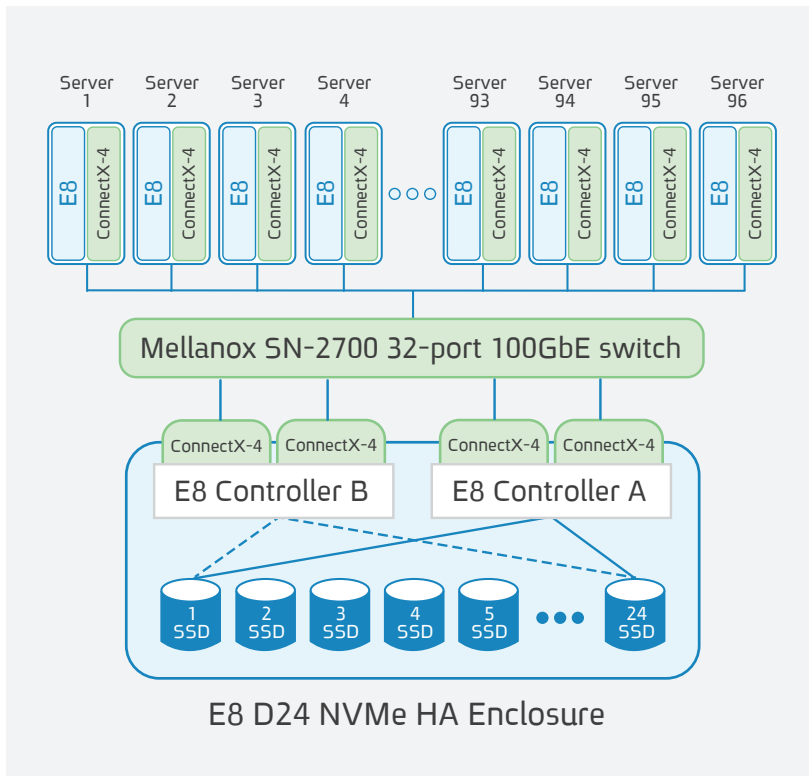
Server 1
Server 2
Server 3
Server 4
Server 93
Server 94
Server 95
Server 96

E8 ConnectX-4
E8 ConnectX-4
E8 ConnectX-4
E8 ConnectX-4
E8 ConnectX-4
E8 ConnectX-4
E8 ConnectX-4
E8 ConnectX-4

Mellanox SN-2700 32-port 100GbE switch

ConnectX-4 ConnectX-4 ConnectX-4 ConnectX-4

E8 Controller B
E8 Controller A

1 SSD
2 SSD
3 SSD
4 SSD
5 SSD
24 SSD

E8 D24 NVMe HA Enclosure